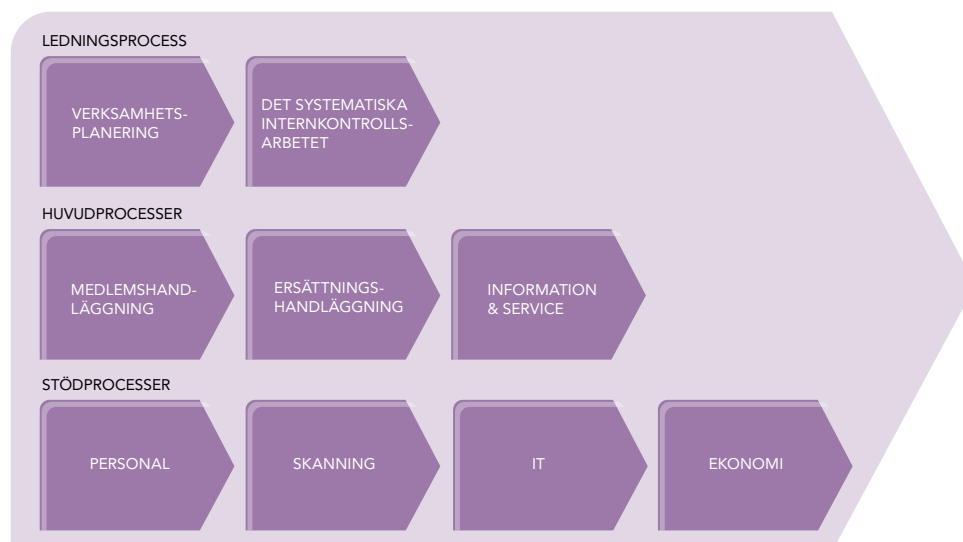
LEDNINGSPROCESS

VERKSAMHETSPLANERING

DET SYSTEMATISKA INTERNKONTROLLSARBETET

HUVUDPROCESSER

MEDLEMSHANDLÄGGNING

ERSÄTTNINGSHANDLÄGGNING

INFORMATION & SERVICE

STÖDPROCESSER

PERSONAL

SKANNING

IT

EKONOMI